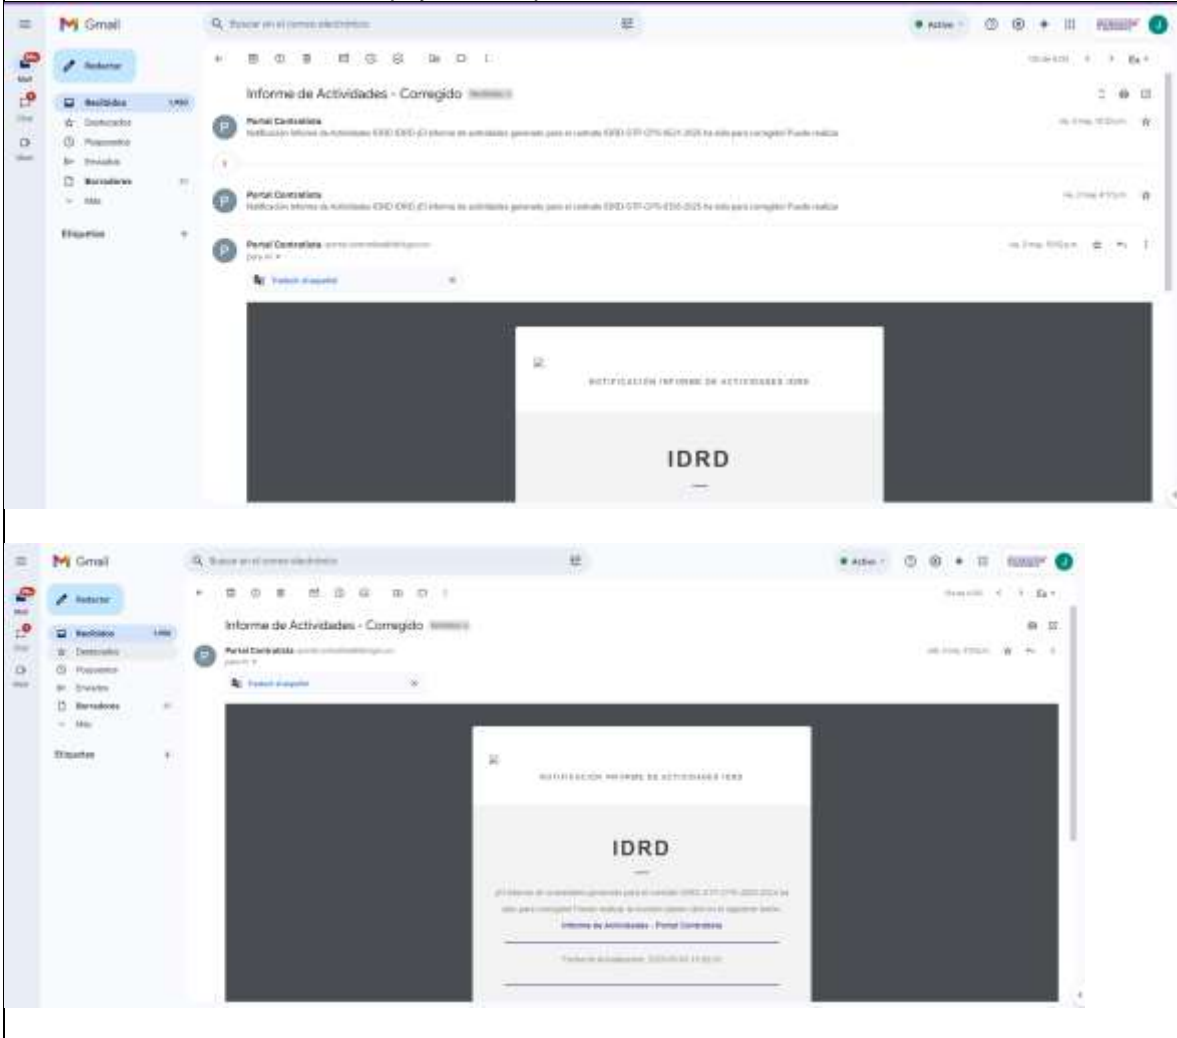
Gmail

Buscar en el correo electrónico

Activo

Redactar

Recibidos

Destacados

Pospuestos

Enviados

Borradores

Más

Etiquetas

Informe de Actividades - Corregido

Portal Contratista

Notificación Informe de Actividades IDRD IDRD El informe de actividades generado para el contrato IDRD-STP-CPS-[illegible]-2025 ha sido para corregir Puede realizar

Portal Contratista

Notificación Informe de Actividades IDRD IDRD El informe de actividades generado para el contrato IDRD-STP-CPS-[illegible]-2025 ha sido para corregir Puede realizar

Portal Contratista

para mí

Traducir al español

NOTIFICACIÓN INFORME DE ACTIVIDADES IDRD

IDRD

Gmail

Buscar en el correo electrónico

Activo

Redactar

Recibidos

Destacados

Pospuestos

Enviados

Borradores

Más

Etiquetas

Informe de Actividades - Corregido

Portal Contratista

para mí

Traducir al español

NOTIFICACIÓN INFORME DE ACTIVIDADES IDRD

IDRD

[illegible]

Informe de Actividades - Portal Contratista

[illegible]